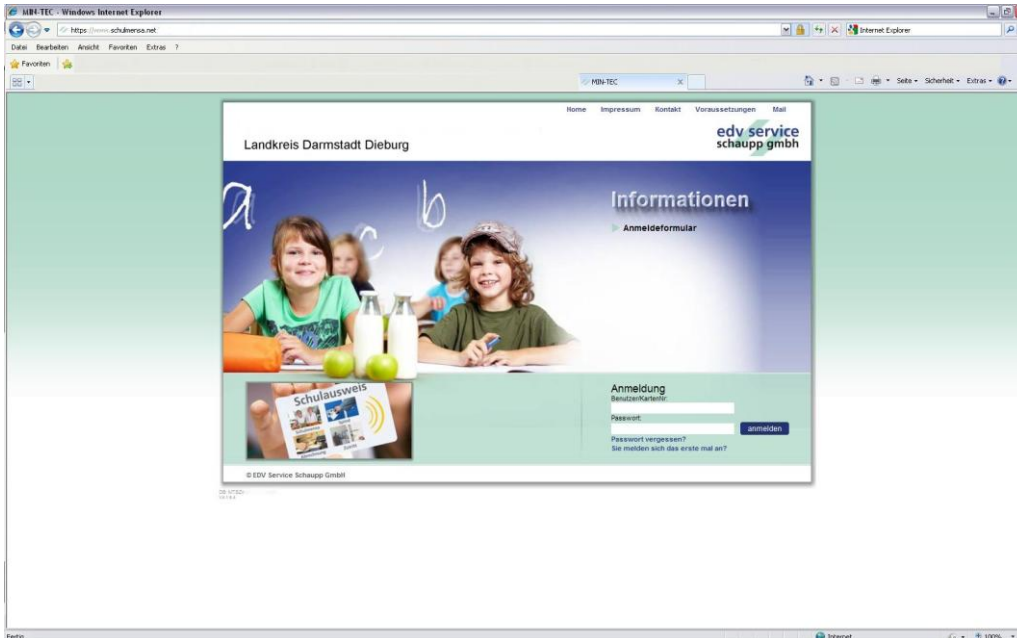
MIN-TEC - Windows Internet Explorer

https://www.schulmensia.net

Internet Explorer

Datei Bearbeiten Ansicht Favoriten Extras ?

Favoriten

MIN-TEC

Seite ▾ Sicherheit ▾ Extras ▾

Home Impressum Kontakt Voraussetzungen Mail

Landkreis Darmstadt Dieburg

edv service schaupp gmbh

Informationen

Anmeldeformular

Schulausweis

Anmeldung

Benutzer/KartenNr:

Passwort:

anmelden

Passwort vergessen?

Sie melden sich das erste mal an?

© EDV Service Schaupp GmbH

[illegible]

Fertig

Internet

100%